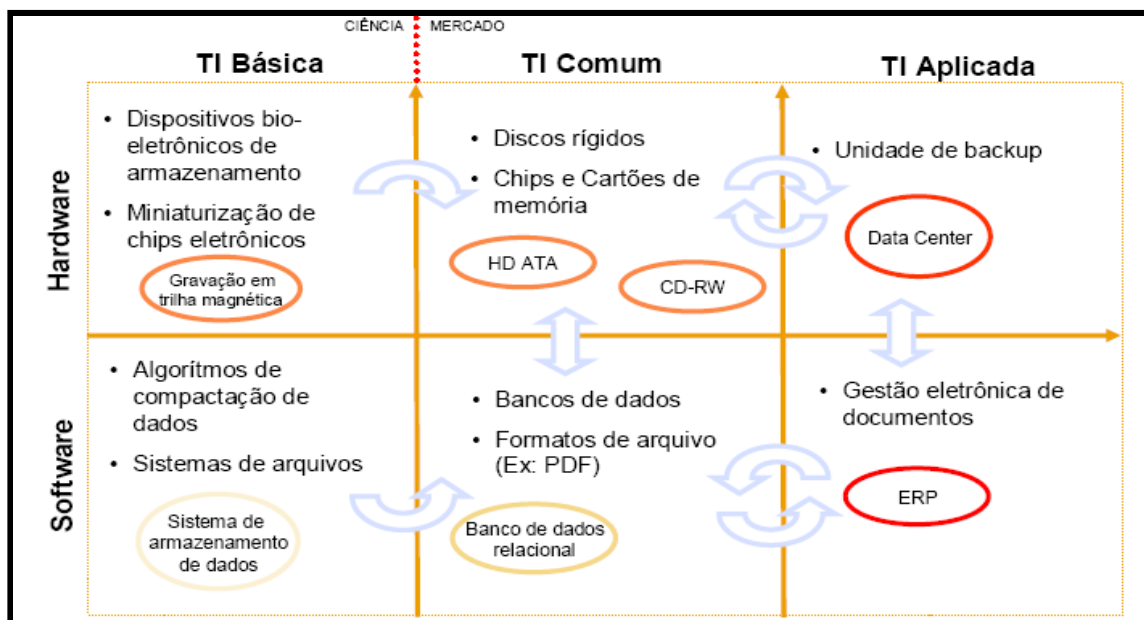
CIÊNCIA MERCADO

TI Básica

TI Comum

TI Aplicada

Hardware

• Dispositivos bioeletrônicos de armazenamento

• Miniaturização de chips eletrônicos

Gravação em trilha magnética

• Discos rígidos

• Chips e Cartões de memória

HD ATA

CD-RW

• Unidade de backup

Data Center

Software

• Algorítmos de compactação de dados

• Sistemas de arquivos

Sistema de armazenamento de dados

• Bancos de dados

• Formatos de arquivo (Ex: PDF)

Banco de dados relacional

• Gestão eletrônica de documentos

ERP